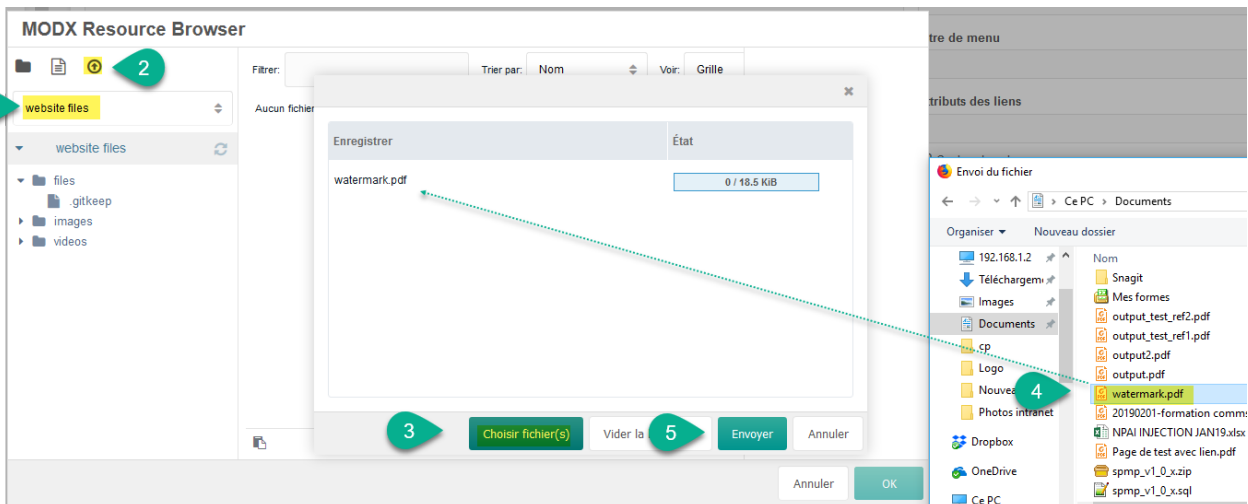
MODX Resource Browser

2

website files

website files

files
.gitkeep
images
videos

Filtrer:

Trier par: Nom

Voir: Grille

Aucun fichier

| Enregistrer | État |
|---|---|
| watermark.pdf | 0 / 18.5 KiB |

3

Choisir fichier(s)

Vider la

5

Envoyer

Annuler

Annuler

OK

tre de menu

tributs des liens

Envoi du fichier

Ce PC > Documents

Organiser ▾ Nouveau dossier

192.168.1.2
Téléchargem
Images
Documents
cp
Logo
Nouvea
Photos intranet
Dropbox
OneDrive
Ce PC

Nom
Snagit
Mes formes
output_test_ref2.pdf
output_test_ref1.pdf
output2.pdf
output.pdf
watermark.pdf
20190201-formation comms
NPAI INJECTION JAN19.xlsx
Page de test avec lien.pdf
spmp_v1_0_x.zip
spmp_v1_0_x.sql

4